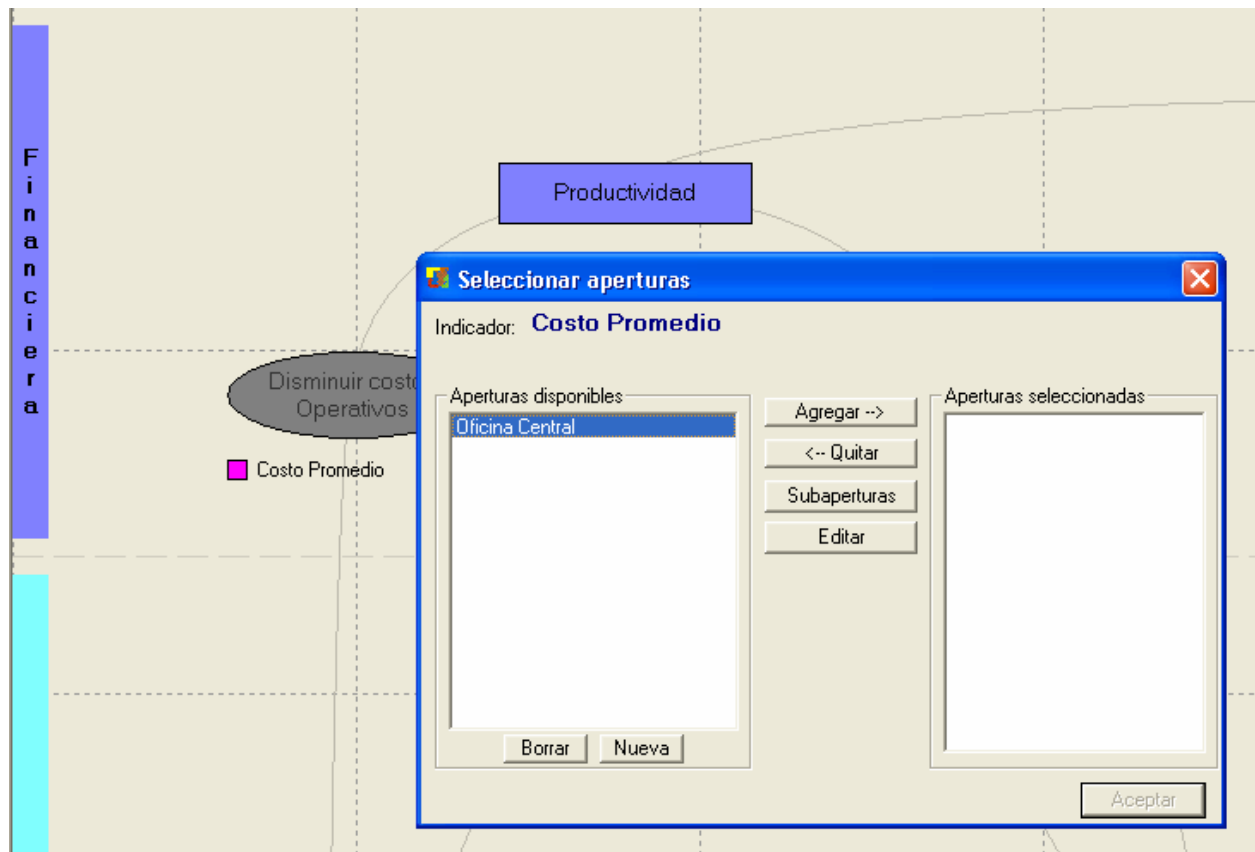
Financiera

Productividad

Disminuir costo
Operativos

Costo Promedio

Seleccionar aperturas

Indicador: Costo Promedio

Aperturas disponibles

Oficina Central

Borrar Nueva

Agregar -->

<-- Quitar

Subaperturas

Editar

Aperturas seleccionadas

Aceptar